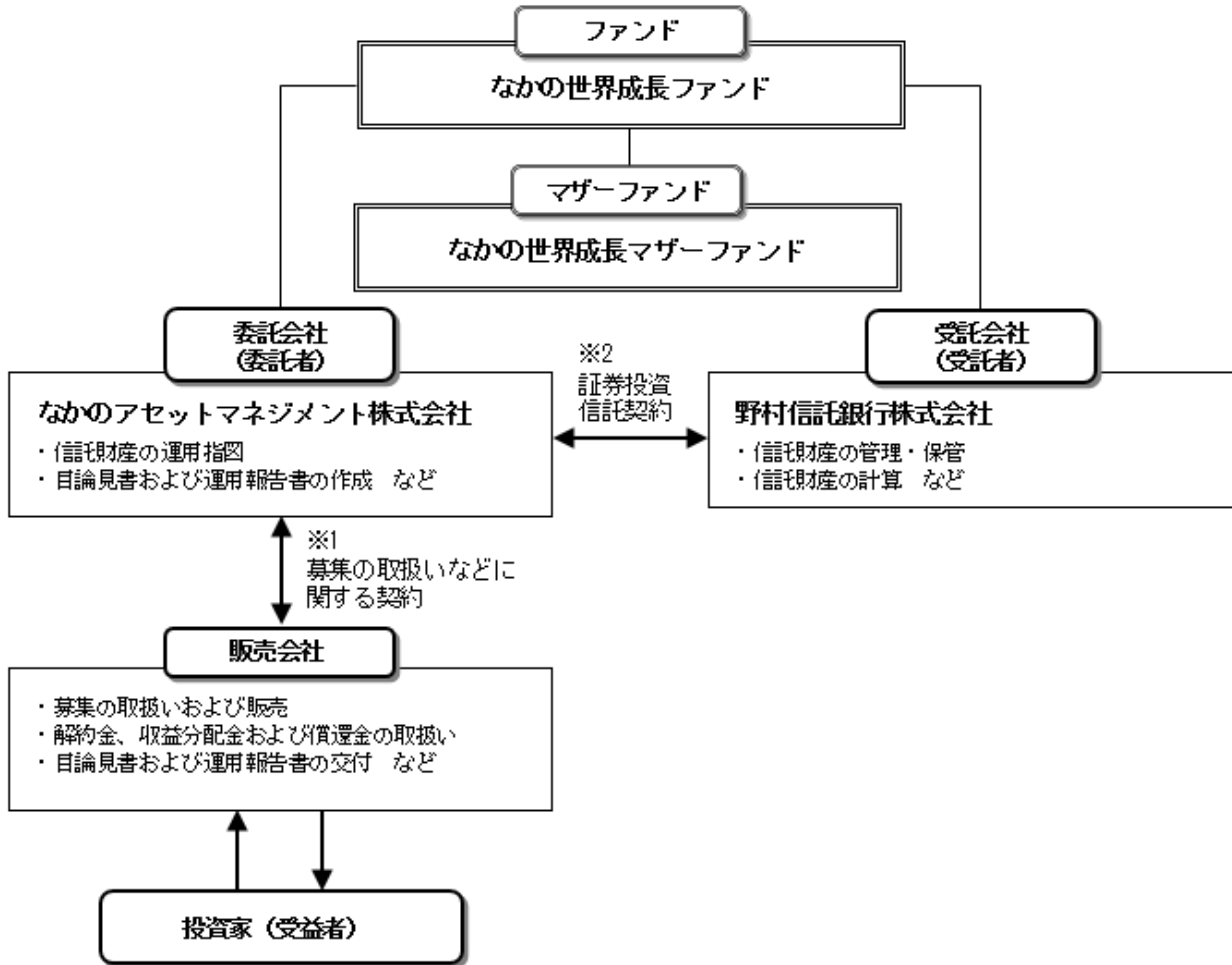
ファンド

なかの世界成長ファンド

マザーファンド

なかの世界成長マザーファンド

委託会社
(委託者)

なかのアセットマネジメント株式会社

・信託財産の運用指図
・目論見書および運用報告書の作成　など

※2
証券投資
信託契約

受託会社
(受託者)

野村信託銀行株式会社

・信託財産の管理・保管
・信託財産の計算　など

※1
募集の取扱いなどに
関する契約

販売会社

・募集の取扱いおよび販売
・解約金、収益分配金および償還金の取扱い
・目論見書および運用報告書の交付　など

投資家（受益者）